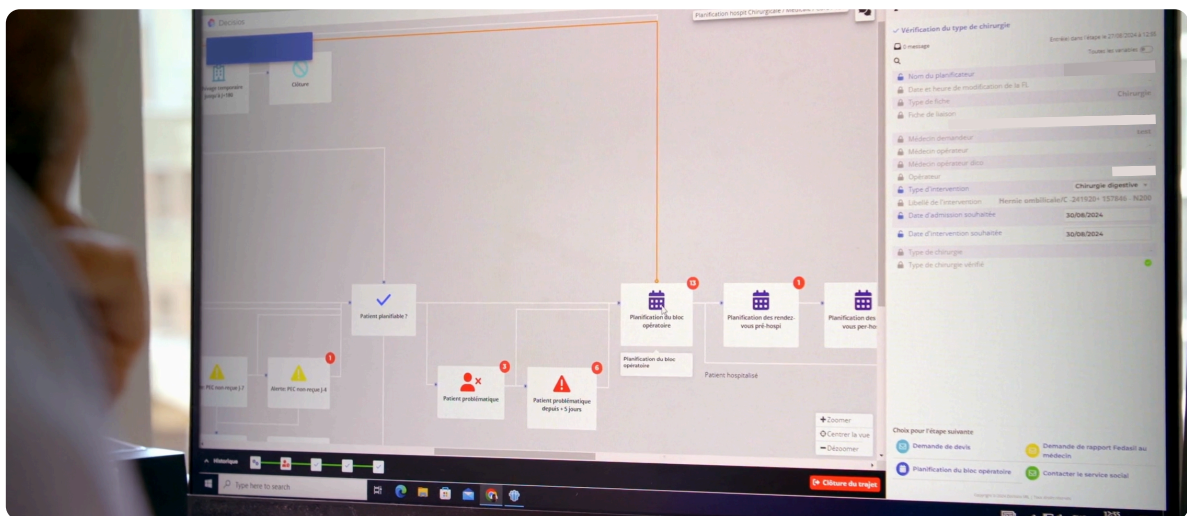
Décision

Triage compatible (ong) J-1 / H0

Clôture

Planification hospit Chirurgicale / Médicale

✓ Vérification du type de chirurgie

Entrées dans l'étape le 27/08/2024 à 12:00

E-message

Toutes les variables

Nom du planificateur

Date et heure de modification de la FL

Type de fiche

Chirurgie

Fiche de liaison

Médecin demandeur

Médecin opérateur

Médecin opérateur bloc

Opérateur

Type d'intervention

Chirurgie digestive

Libellé de l'intervention

Hernie ombilicale/C -241920- 157846 - N200

Date d'admission souhaitée

30/08/2024

Date d'intervention souhaitée

30/08/2024

Type de chirurgie

Type de chirurgie vérifié

Patient planifiable ?

13

Planification du bloc opératoire

1

Planification des rendez-vous pré-hospi

Planification des rendez-vous per-ho

Planification du bloc opératoire

Patient hospitalisé

PEC non reçue J-7

1

Alerte: PEC non reçue J-4

3

Patient problématique

6

Patient problématique depuis + 5 jours

+ Zoomer

Centrer la vue

− Dézoomer

Choix pour l'étape suivante

Demande de devis

Demande de rapport Fedasil au médecin

Planification du bloc opératoire

Contacter le service social

Historique

Clôture du trajet

Type here to search